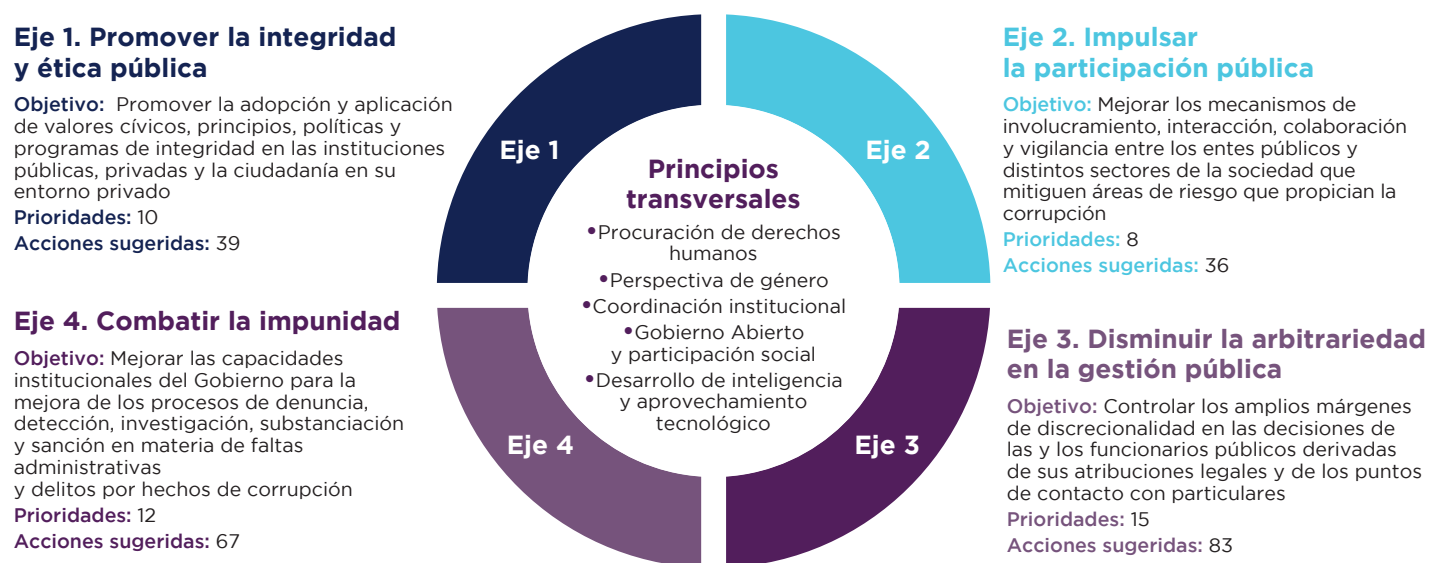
Eje 1. Promover la integridad y ética pública

Objetivo: Promover la adopción y aplicación de valores cívicos, principios, políticas y programas de integridad en las instituciones públicas, privadas y la ciudadanía en su entorno privado
Prioridades: 10
Acciones sugeridas: 39

Eje 1

Eje 2

Principios transversales
•Procuración de derechos humanos
•Perspectiva de género
•Coordinación institucional
•Gobierno Abierto y participación social
•Desarrollo de inteligencia y aprovechamiento tecnológico

Eje 4

Eje 3

Eje 2. Impulsar la participación pública

Objetivo: Mejorar los mecanismos de involucramiento, interacción, colaboración y vigilancia entre los entes públicos y distintos sectores de la sociedad que mitiguen áreas de riesgo que propician la corrupción
Prioridades: 8
Acciones sugeridas: 36

Eje 4. Combatir la impunidad

Objetivo: Mejorar las capacidades institucionales del Gobierno para la mejora de los procesos de denuncia, detección, investigación, substanciación y sanción en materia de faltas administrativas
y delitos por hechos de corrupción
Prioridades: 12
Acciones sugeridas: 67

Eje 3. Disminuir la arbitrariedad en la gestión pública

Objetivo: Controlar los amplios márgenes de discrecionalidad en las decisiones de las y los funcionarios públicos derivadas de sus atribuciones legales y de los puntos de contacto con particulares
Prioridades: 15
Acciones sugeridas: 83